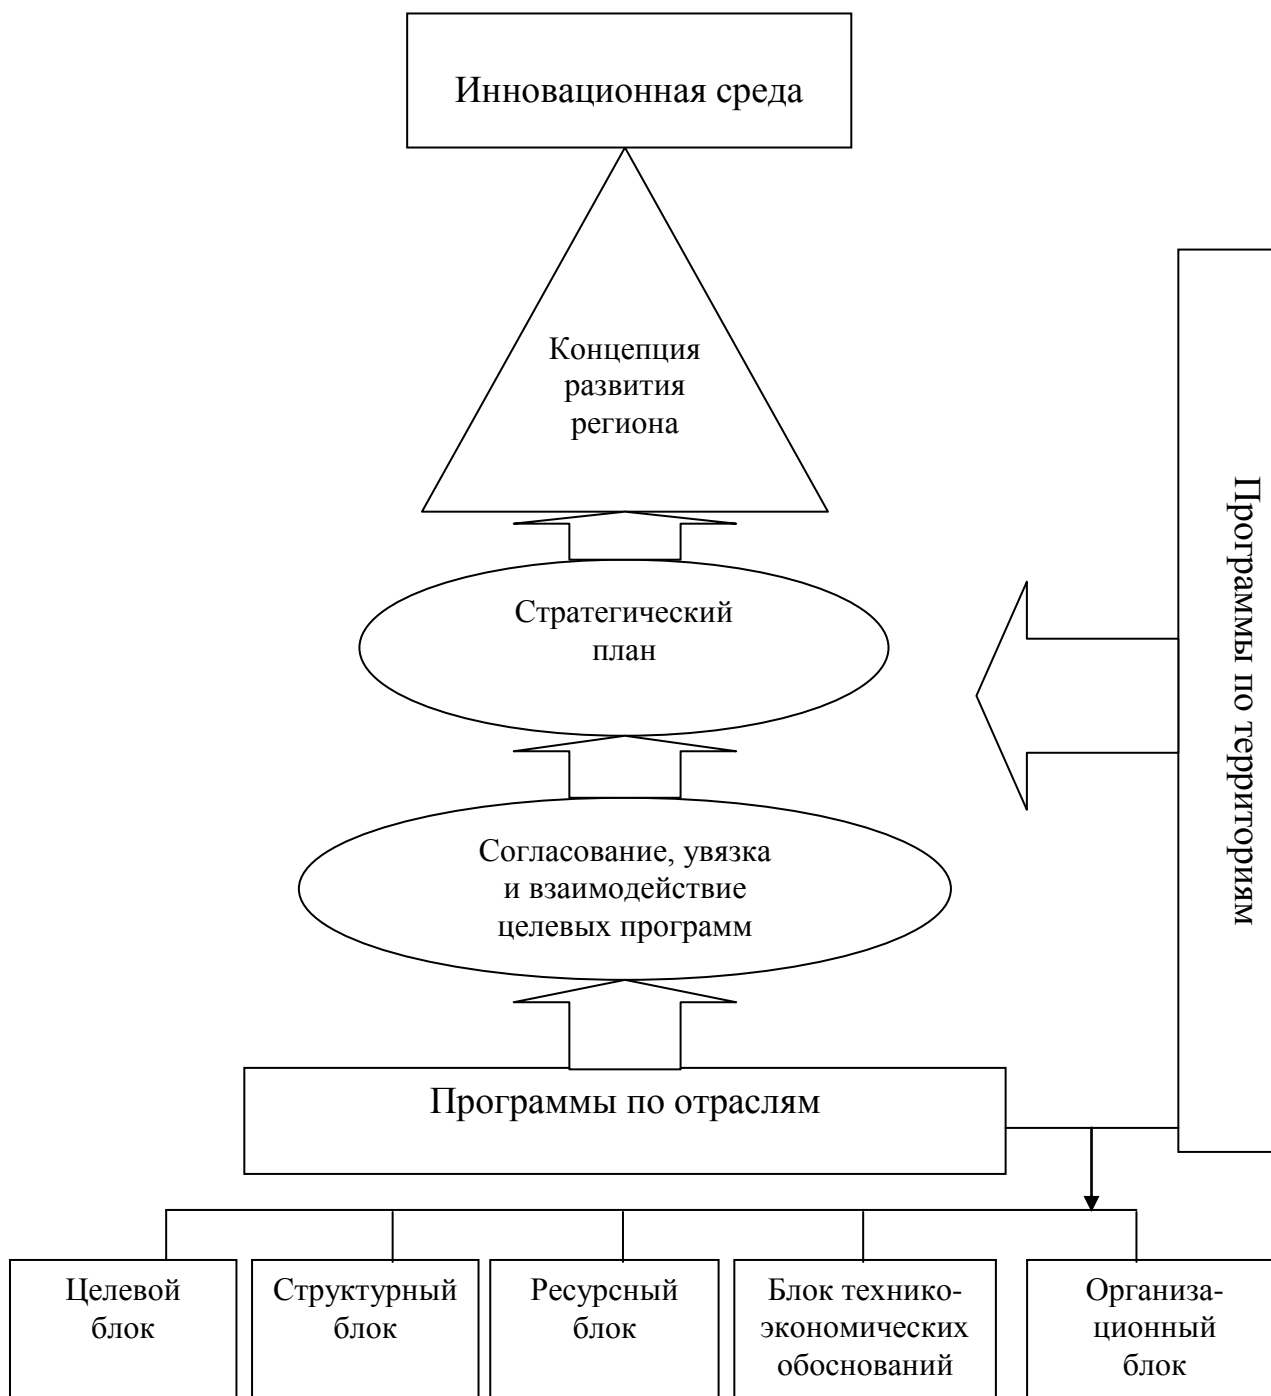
Инновационная среда

Концепция развития региона

Программы по территориям

Стратегический план

Согласование, увязка и взаимодействие целевых программ

Программы по отраслям

Целевой блок

Структурный блок

Ресурсный блок

Блок технико-экономических обоснований

Организационный блок